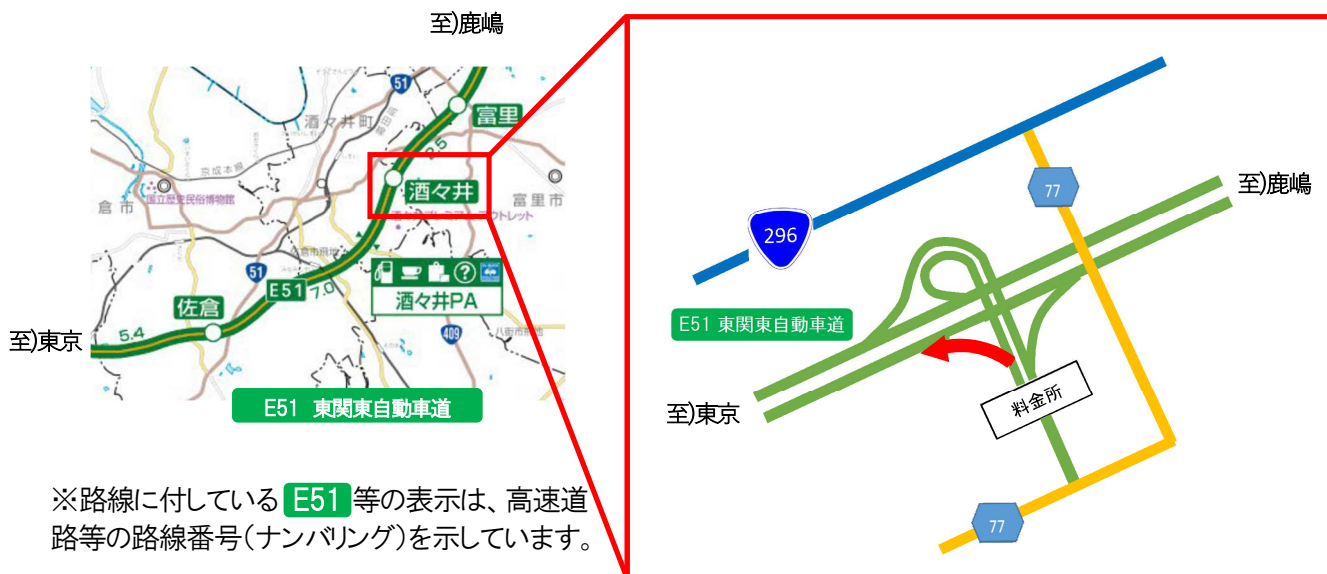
至)鹿嶋

51
富里
酒々井町
2.5
京成本線
酒々井
富里市
倉市
国立歴史民俗博物館
51
E51
7.0
酒々井PA
佐倉
5.4
409
至)東京
E51 東関東自動車道

※路線に付している E51 等の表示は、高速道路等の路線番号(ナンバリング)を示しています。

296
77
至)鹿嶋
E51 東関東自動車道
料金所
至)東京
77